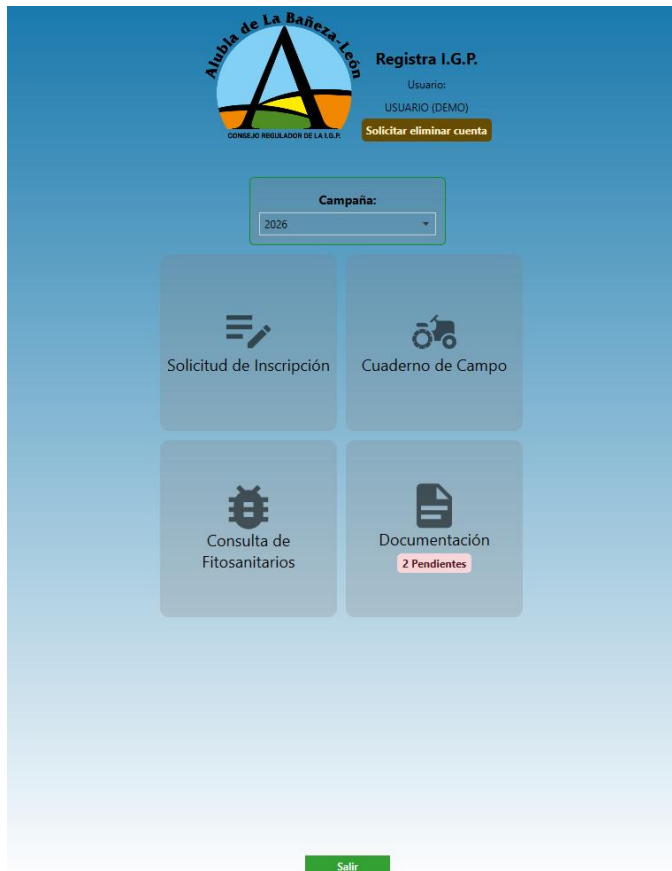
Alubia de La Bañeza-León

CONSEJO REGULADOR DE LA I.G.P.

Registra I.G.P.

Usuario:

USUARIO (DEMO)

Solicitar eliminar cuenta

Campaña:

2026

Solicitud de Inscripción

Cuaderno de Campo

Consulta de Fitosanitarios

Documentación

2 Pendientes

Salir